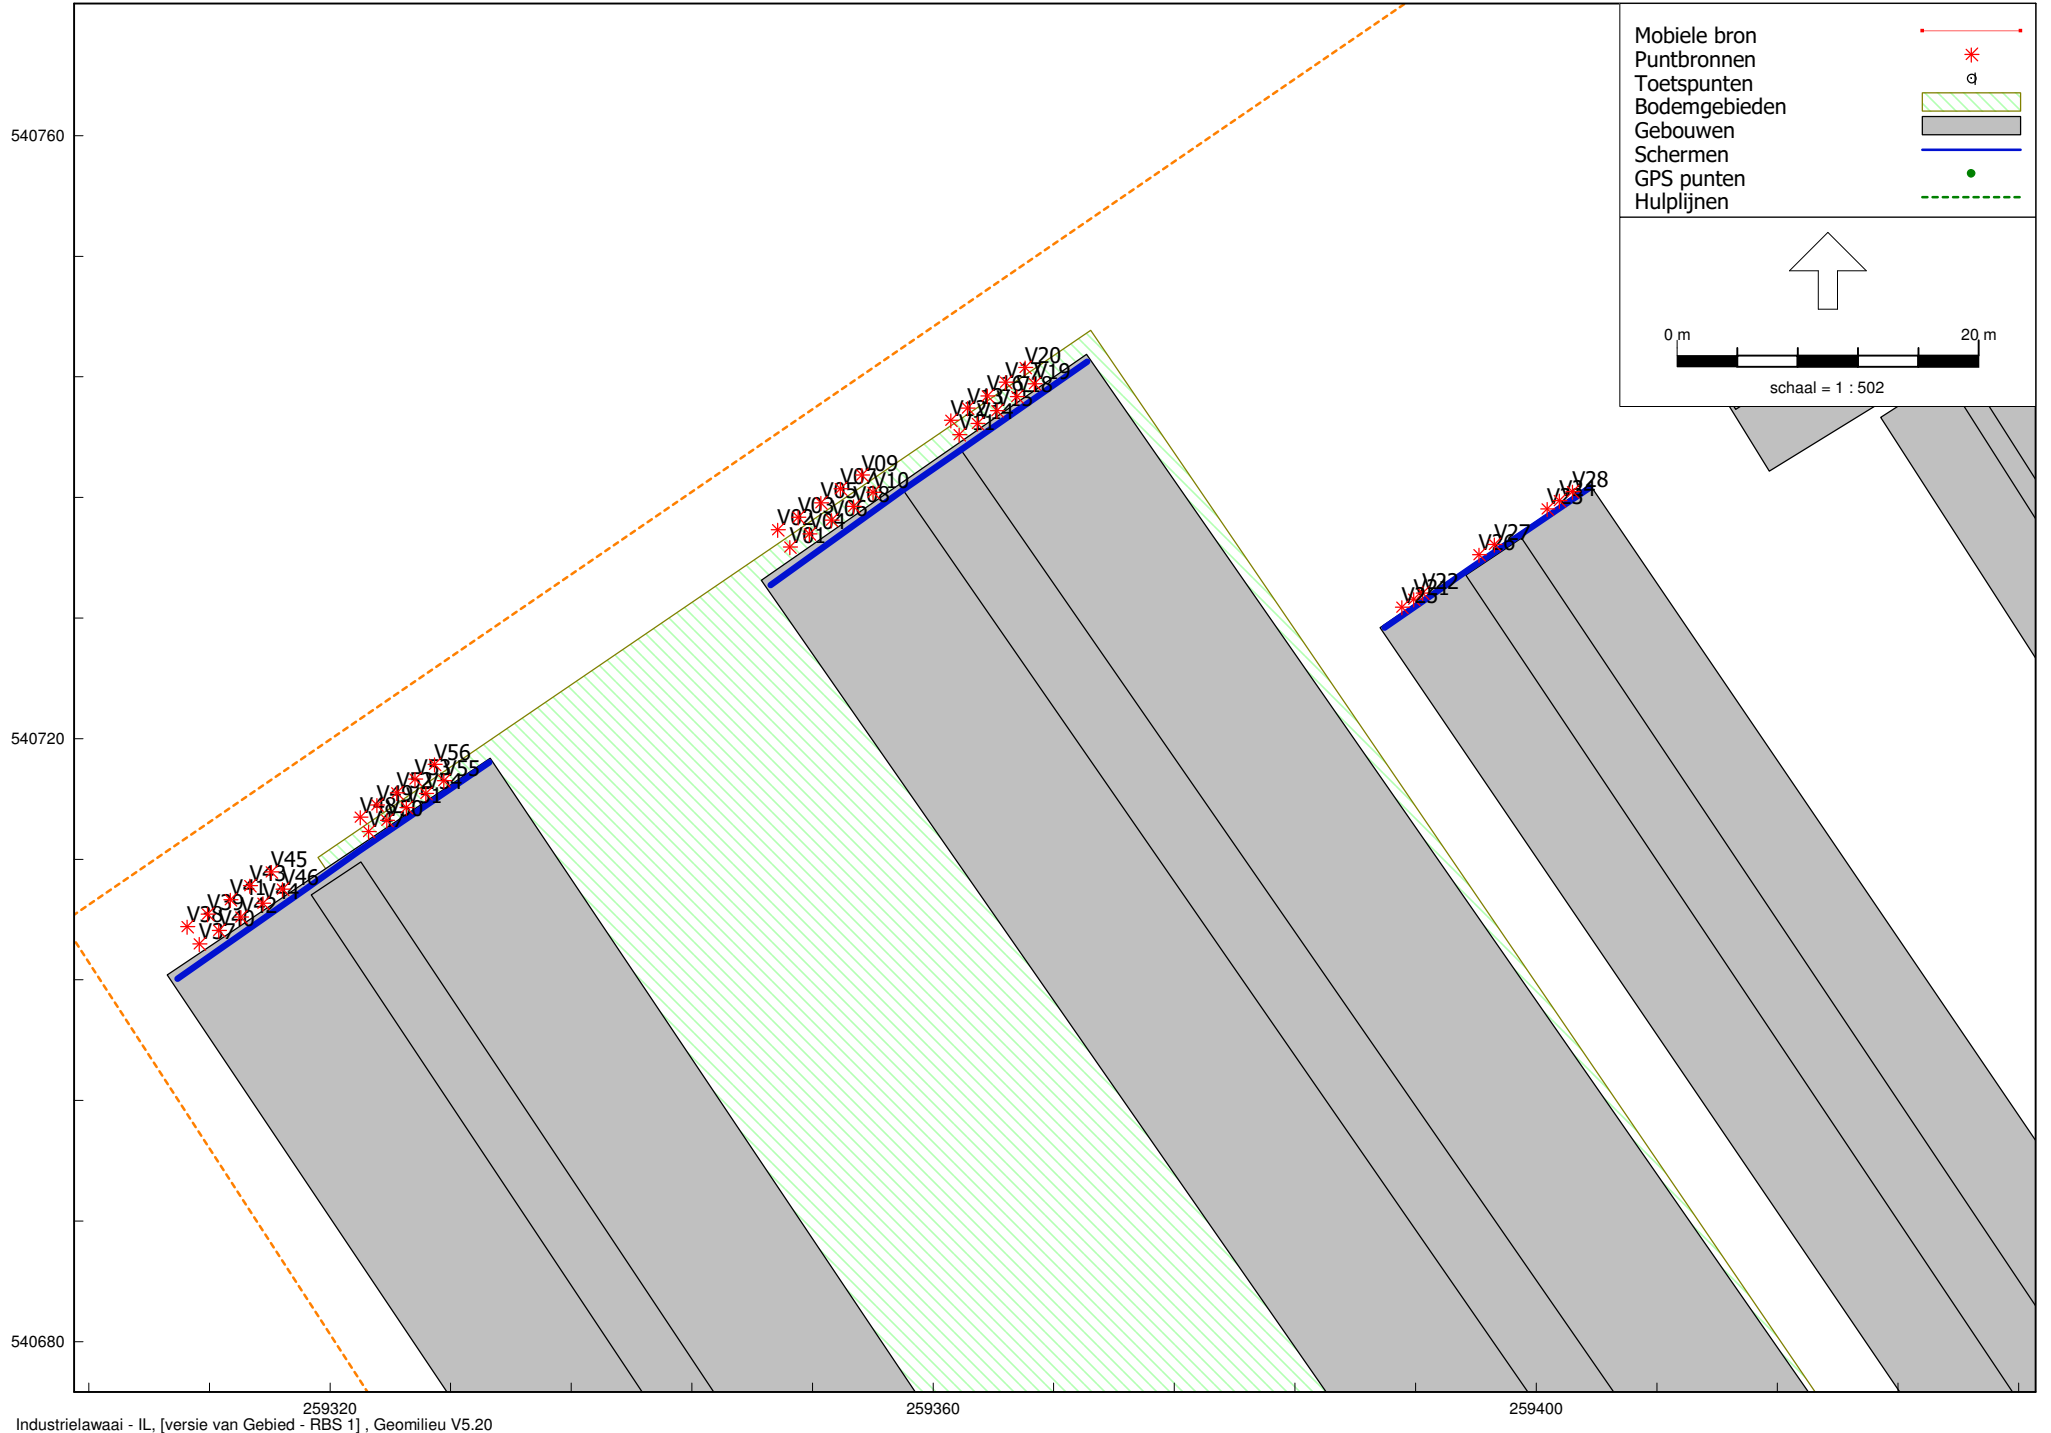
Mobiele bron
Puntbronnen
Toetspunten
Bodemgebieden
Gebouwen
Schermen
GPS punten
Hulplijnen

0 m
20 m
schaal = 1 : 502

540760
540720
540680

259320
259360
259400

V20
V19
V18
V09
V10
V08
V06
V04
V02
V01
V28
V27
V26
V22
V21
V56
V55
V45
V46
V43
V41
V42
V39
V38
V40
V37

Industrielawaai - IL, [versie van Gebied - RBS 1] , Geomilieu V5.20